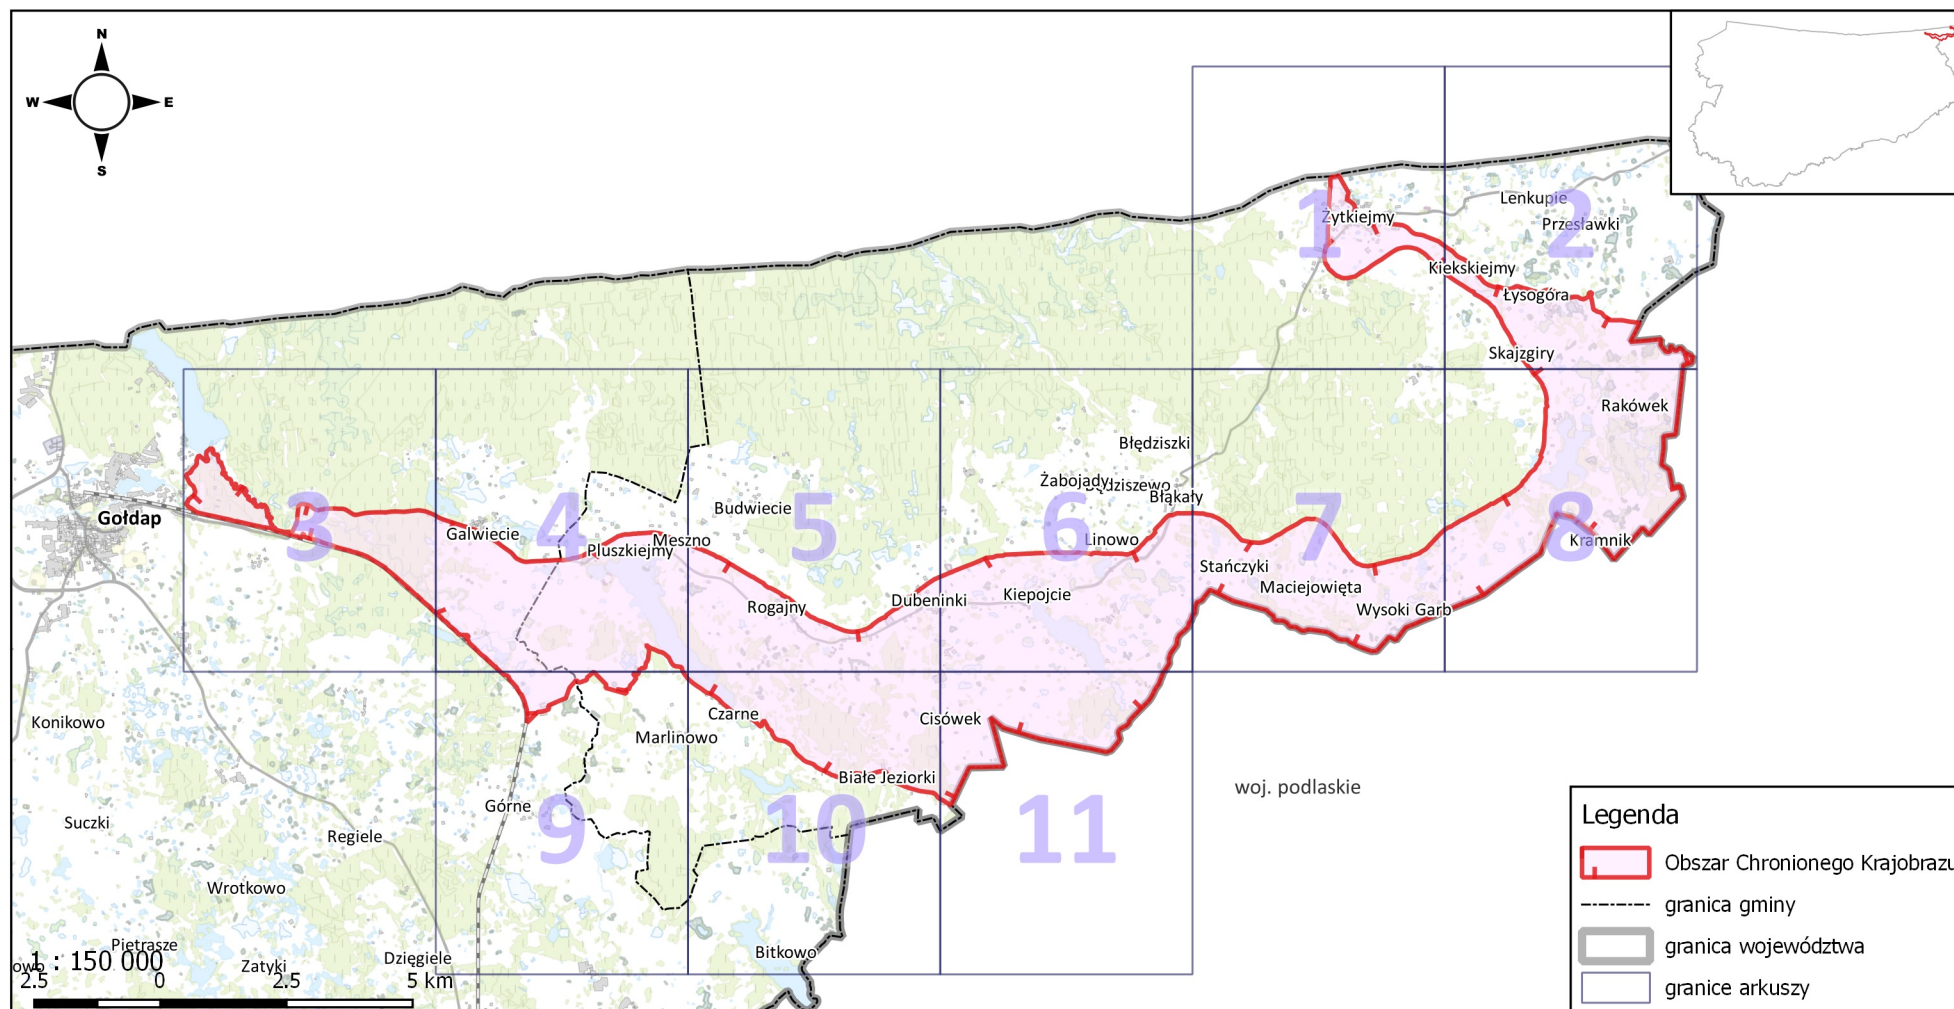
N
W
E
S

Lenkupie
Przesławki
Żytkiejmy
Kiekskiejmy
Łysogóra
Skajzgiry
Rakówek
Błędziszki
Żabojady
Dziszewo
Błąkały
Budwiecie
Gołdap
Galwiecie
Pluszkiejmy
Meszno
Linowo
Kramnik
Stańczyki
Maciejowięta
Wysoki Garb
Kiepojcie
Dubeninki
Rogajny
Czarne
Marlinowo
Cisówek
Białe Jeziorki
Konikowo
Suczki
Regiele
Górne
Wrotkowo
Pietrasze
Zatyki
Dzięgiele
Bitkowo
woj. podlaskie

1
2
3
4
5
6
7
8
9
10
11

1 : 150 000
2.5 0 2.5 5 km

Legenda
Obszar Chronionego Krajobrazu
granica gminy
granica województwa
granice arkuszy